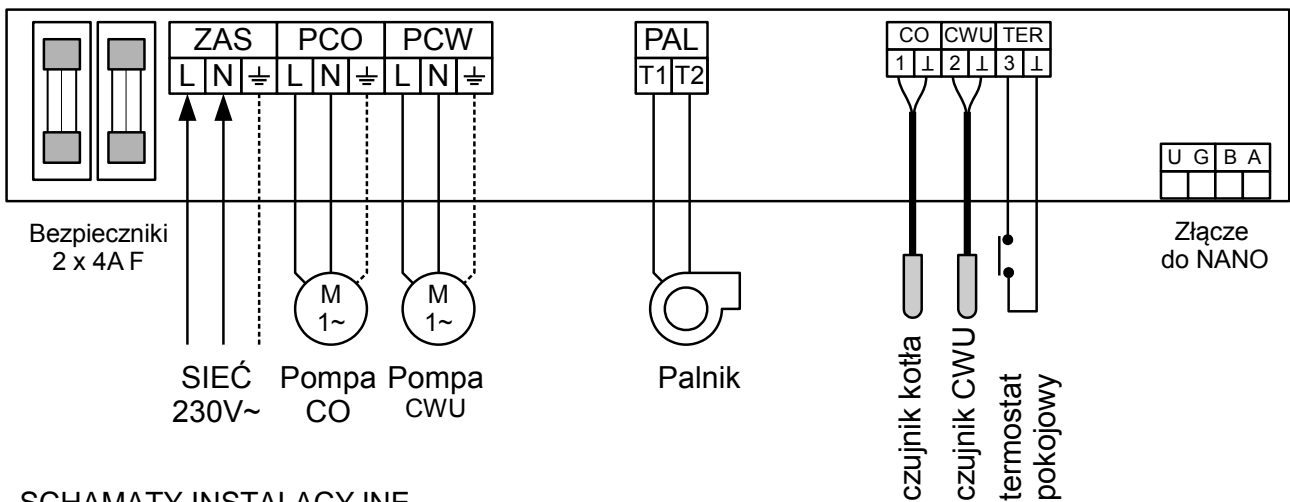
ZAS PCO PCW PAL CO CWU TER

L N ⏚ L N ⏚ L N ⏚ T1 T2 1 ⊥ 2 ⊥ 3 ⊥

U G B A

Bezpieczniki 2 x 4A F

M 1~

M 1~

Złącze do NANO

SIEĆ 230V~

Pompa CO

Pompa CWU

Palnik

czujnik kotła

czujnik CWU

termostat pokojowy

SCHAMATY INSTALACYJNE